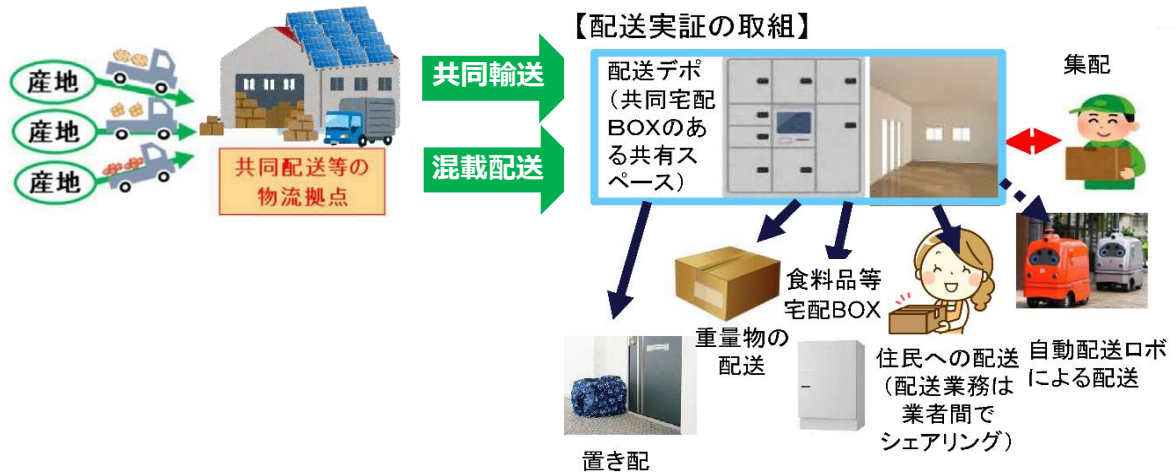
産地
産地
産地

共同配送等の物流拠点

共同輸送

混載配送

【配送実証の取組】

配送デポ（共同宅配BOXのある共有スペース）

集配

自動配送ロボによる配送

住民への配送（配送業務は業者間でシェアリング）

食料品等宅配BOX

重量物の配送

置き配